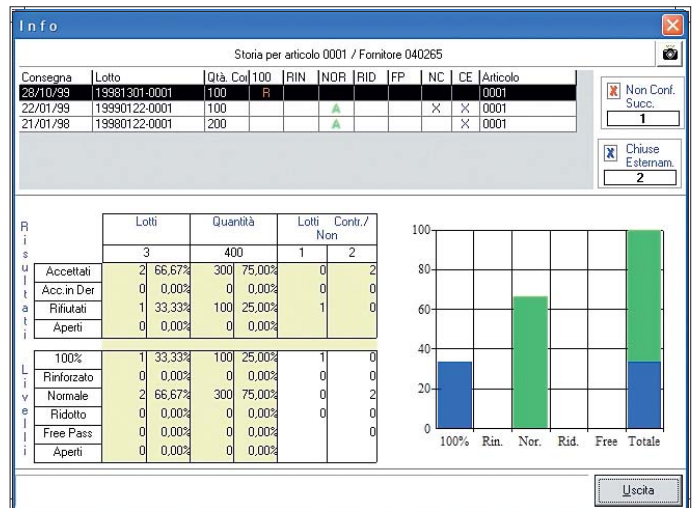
Info

Storia per articolo 0001 / Fornitore 040265

| Consegna | Lotto | Qtà. Coi | 100 | RIN | NOR | RID | FP | NC | CE | Articolo |
|---|---|---|---|---|---|---|---|---|---|---|
| 28/10/99 | 19981301-0001 | 100 | R | | | | | | | 0001 |
| 22/01/99 | 19990122-0001 | 100 | | | A | | | X | X | 0001 |
| 21/01/98 | 19980122-0001 | 200 | | | A | | | | X | 0001 |

Non Conf. Succ.
1

Chiuse Esternam.
2

Risultati

| | Lotti | | Quantità | | Lotti Non | Contr./ |
|---|---|---|---|---|---|---|
| | 3 | | 400 | | 1 | 2 |
| Accettati | 2 | 66,67% | 300 | 75,00% | 0 | 2 |
| Acc.in Der | 0 | 0,00% | 0 | 0,00% | 0 | 0 |
| Rifiutati | 1 | 33,33% | 100 | 25,00% | 1 | 0 |
| Aperti | 0 | 0,00% | 0 | 0,00% | | |

Livelli

| | | | | | | |
|---|---|---|---|---|---|---|
| 100% | 1 | 33,33% | 100 | 25,00% | 1 | 0 |
| Rinforzato | 0 | 0,00% | 0 | 0,00% | 0 | 0 |
| Normale | 2 | 66,67% | 300 | 75,00% | 0 | 2 |
| Ridotto | 0 | 0,00% | 0 | 0,00% | 0 | 0 |
| Free Pass | 0 | 0,00% | 0 | 0,00% | | 0 |
| Aperti | 0 | 0,00% | 0 | 0,00% | | |

100
80
60
40
20
0
100% Rin. Nor. Rid. Free Totale

Uscita